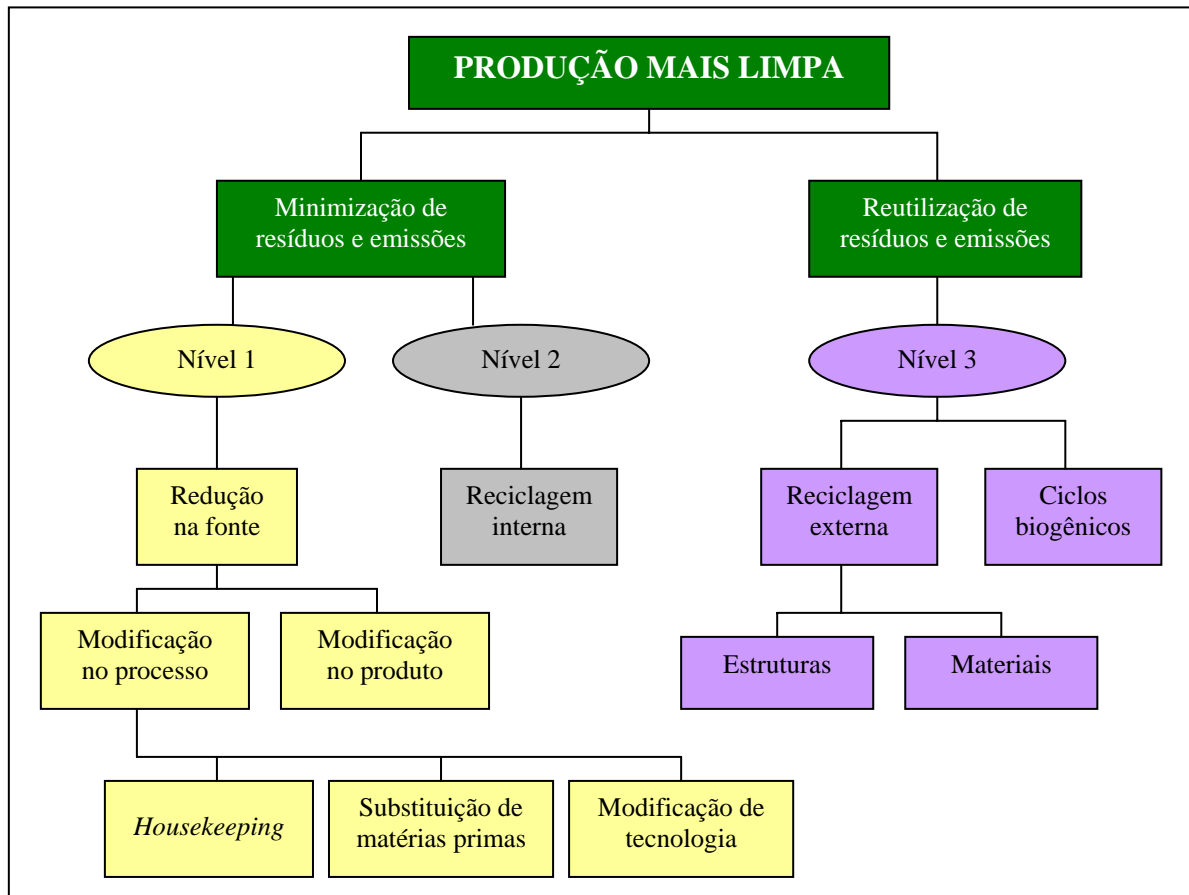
PRODUÇÃO MAIS LIMPA

Minimização de resíduos e emissões

Reutilização de resíduos e emissões

Nível 1

Nível 2

Nível 3

Redução na fonte

Reciclagem interna

Reciclagem externa

Ciclos biogênicos

Modificação no processo

Modificação no produto

Estruturas

Materiais

*Housekeeping*

Substituição de matérias primas

Modificação de tecnologia